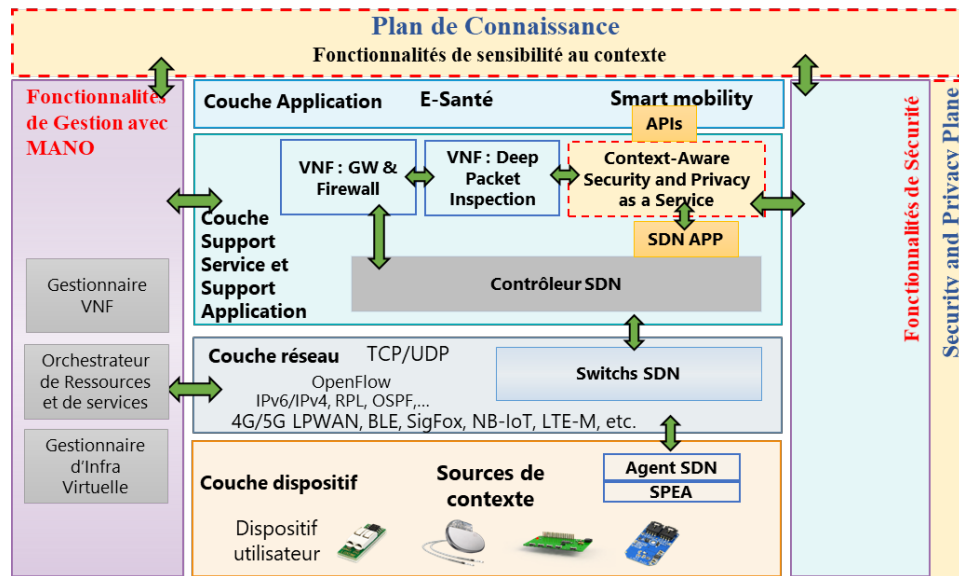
Plan de Connaissance
Fonctionnalités de sensibilité au contexte

Fonctionnalités de Gestion avec MANO

Gestionnaire VNF

Orchestrateur de Ressources et de services

Gestionnaire d'Infra Virtuelle

Couche Application
E-Santé
Smart mobility
APIs

VNF : GW & Firewall
VNF : Deep Packet Inspection
Context-Aware Security and Privacy as a Service
SDN APP
Couche Support Service et Support Application
Contrôleur SDN

Couche réseau
TCP/UDP
OpenFlow
IPv6/IPv4, RPL, OSPF,...
4G/5G LPWAN, BLE, SigFox, NB-IoT, LTE-M, etc.
Switchs SDN

Couche dispositif
Sources de contexte
Agent SDN
SPEA
Dispositif utilisateur

Fonctionnalités de Sécurité

Security and Privacy Plane